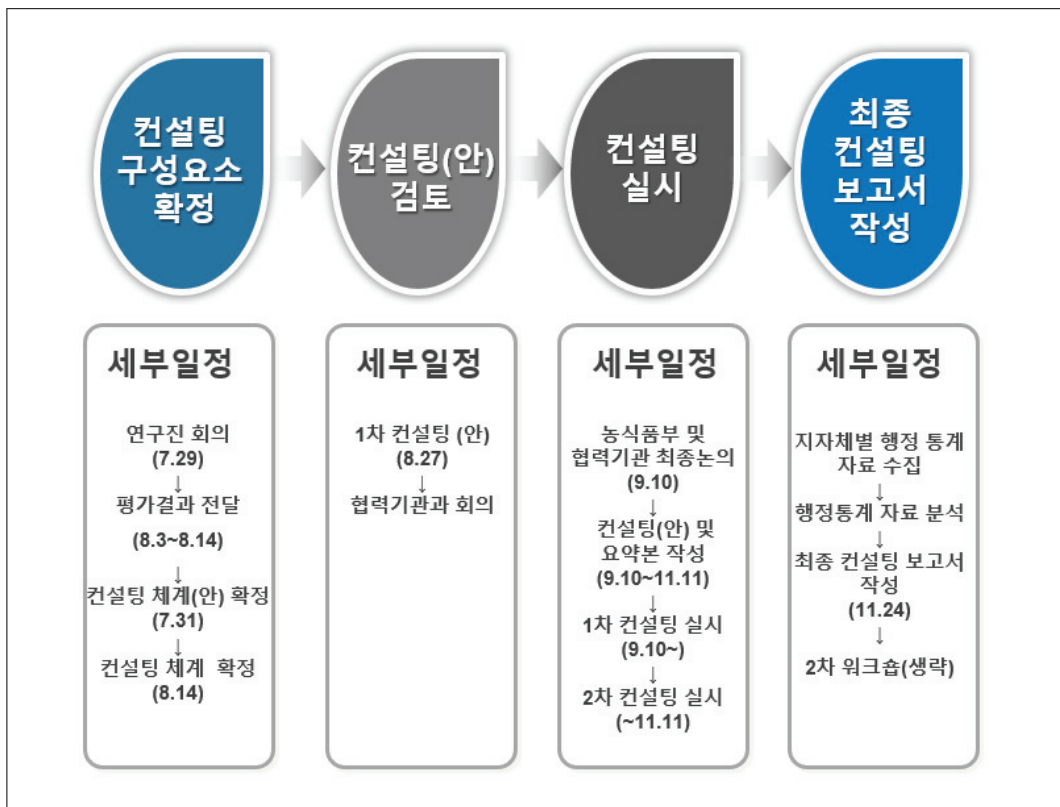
컨설팅 구성요소 확정

컨설팅(안) 검토

컨설팅 실시

최종 컨설팅 보고서 작성

세부일정

연구진 회의
(7.29)
↓
평가결과 전달
(8.3~8.14)
↓
컨설팅 체계(안) 확정
(7.31)
↓
컨설팅 체계 확정
(8.14)

세부일정

1차 컨설팅 (안)
(8.27)
↓
협력기관과 회의

세부일정

농식품부 및 협력기관 최종논의
(9.10)
↓
컨설팅(안) 및 요약본 작성
(9.10~11.11)
↓
1차 컨설팅 실시
(9.10~)
↓
2차 컨설팅 실시
(~11.11)

세부일정

지자체별 행정 통계 자료 수집
↓
행정통계 자료 분석
↓
최종 컨설팅 보고서 작성
(11.24)
↓
2차 워크숍(생략)